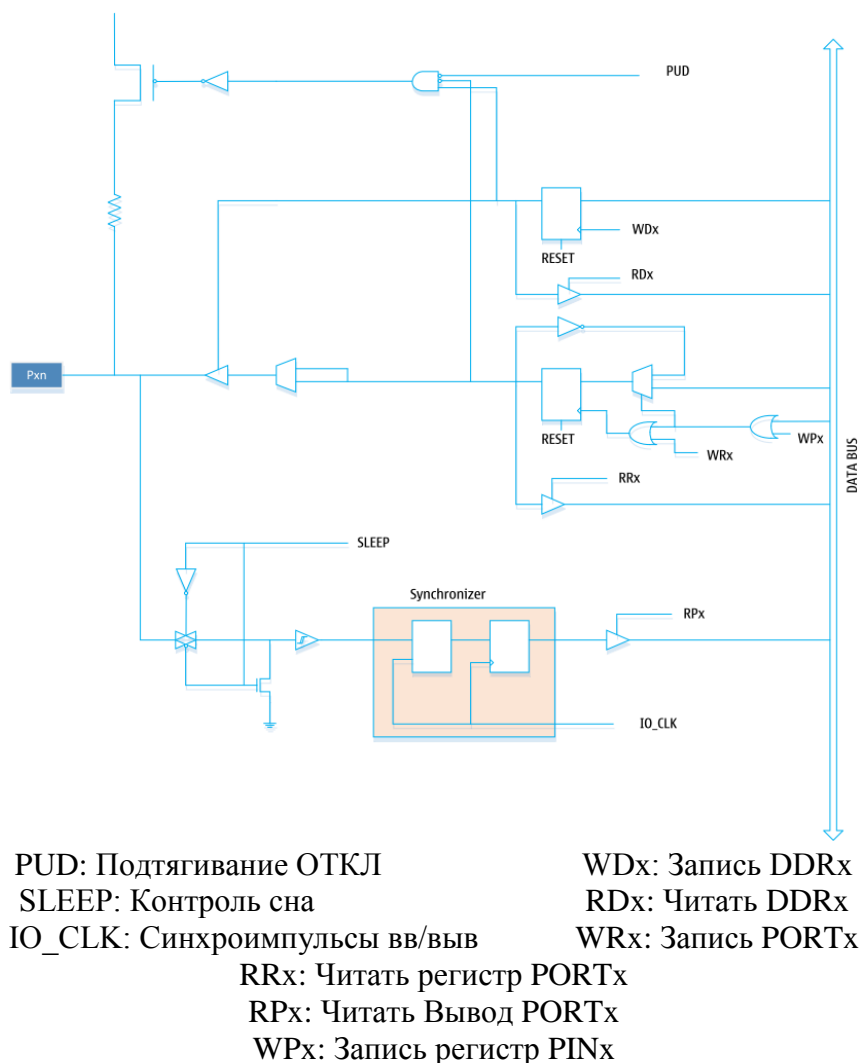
PUD

WDx

RESET

RDx

Pxn

RESET

WRx

WPx

RRx

DATA BUS

SLEEP

Synchronizer

RPx

IO_CLK

PUD: Подтягивание ОТКЛ
WDx: Запись DDRx
SLEEP: Контроль сна
RDx: Читать DDRx
IO_CLK: Синхроимпульсы вв/выв
WRx: Запись PORTx
RRx: Читать регистр PORTx
RPx: Читать Вывод PORTx
WPx: Запись регистр PINx